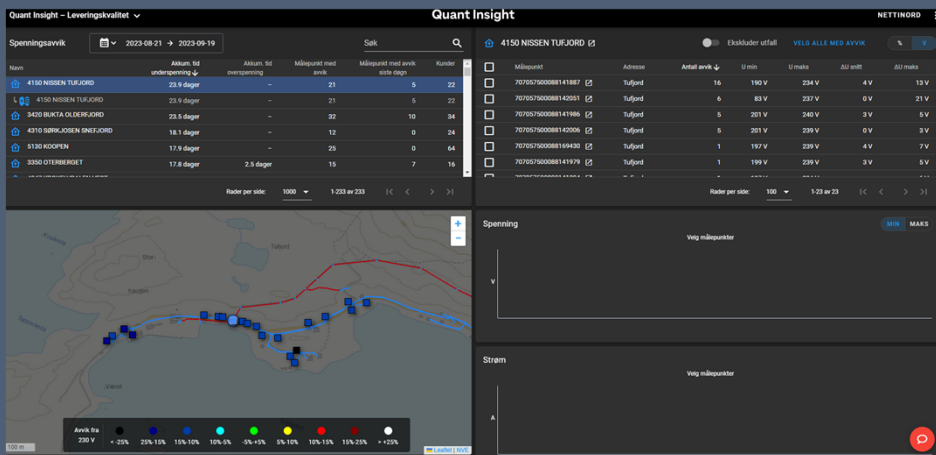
Quant Insight – Leveringskvalitet

Quant Insight

NETTINORD

Spenningsavvik

2023-08-21 → 2023-09-19

Søk

| Navn | Akkum. tid underspenning | Akkum. tid overspenning | Målepunkt med avvik | Målepunkt med avvik siste døgn | Kunder |
|---|---|---|---|---|---|
| 4150 NISSEN TUFJORD | 23.9 dager | – | 21 | 5 | 22 |
| 4150 NISSEN TUFJORD | 23.9 dager | – | 21 | 5 | 22 |
| 3420 BUKTA OLDERFJORD | 23.5 dager | – | 32 | 10 | 34 |
| 4310 SØRKJOSEN SNEFJORD | 18.1 dager | – | 12 | 0 | 24 |
| 5130 KOOPEN | 17.9 dager | – | 25 | 0 | 64 |
| 3350 OTERBERGET | 17.8 dager | 2.5 dager | 15 | 7 | 16 |

Rader per side: 1000 1-233 av 233

4150 NISSEN TUFJORD

Ekskluder utfall

VELG ALLE MED AVVIK

% V

| Målepunkt | Adresse | Antall avvik | U min | U maks | ΔU snitt | ΔU maks |
|---|---|---|---|---|---|---|
| 707057500088141887 | Tufjord | 16 | 190 V | 234 V | 4 V | 13 V |
| 707057500088142051 | Tufjord | 6 | 83 V | 237 V | 0 V | 21 V |
| 707057500088141986 | Tufjord | 5 | 201 V | 240 V | 3 V | 5 V |
| 707057500088142006 | Tufjord | 5 | 201 V | 239 V | 0 V | 3 V |
| 707057500088169430 | Tufjord | 1 | 197 V | 239 V | 4 V | 7 V |
| 707057500088141979 | Tufjord | 1 | 199 V | 239 V | 3 V | 5 V |

Rader per side: 100 1-23 av 23

Spenning

MIN MAKS

Velg målepunkter

V

Strøm

Velg målepunkter

A

Avvik fra 230 V

< -25%

25%-15%

15%-10%

10%-5%

-5%-+5%

5%-10%

10%-15%

15%-25%

> +25%

100 m

Leaflet | NVE